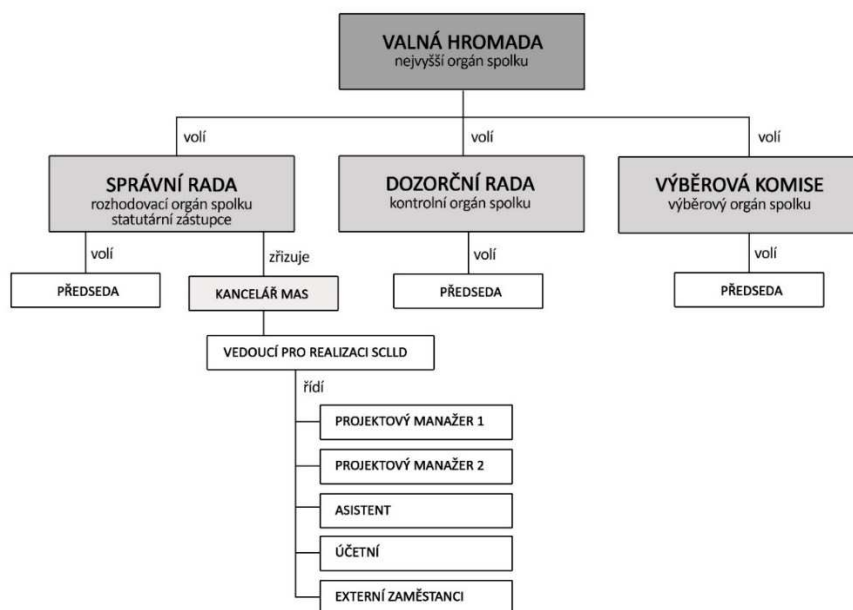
VALNÁ HROMADA
nejvyšší orgán spolku

volí

volí

volí

SPRÁVNÍ RADA
rozhodovací orgán spolku
statutární zástupce

DOZORČÍ RADA
kontrolní orgán spolku

VÝBĚROVÁ KOMISE
výběrový orgán spolku

volí

zřizuje

volí

volí

PŘEDSEDA

KANCELÁŘ MAS

PŘEDSEDA

PŘEDSEDA

VEDOUCÍ PRO REALIZACI SCLLD

řídí

PROJEKTOVÝ MANAŽER 1

PROJEKTOVÝ MANAŽER 2

ASISTENT

ÚČETNÍ

EXTERNÍ ZAMĚSTANCI